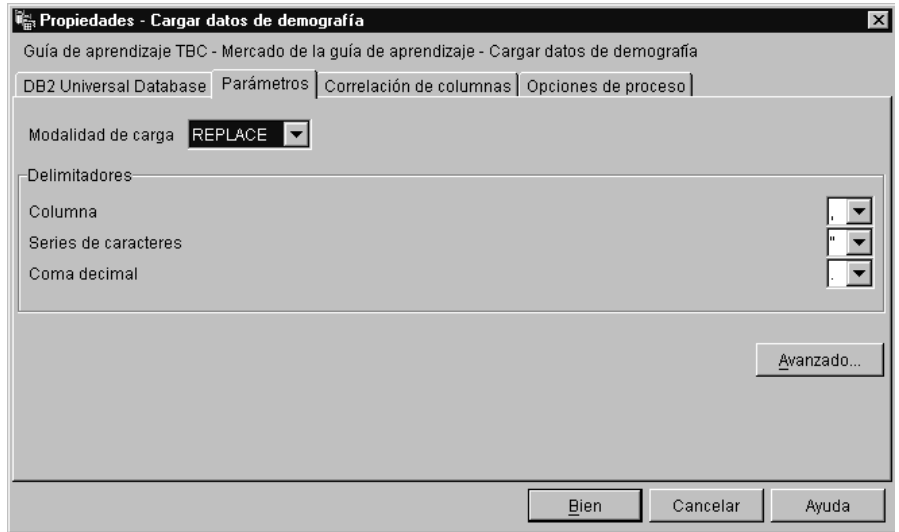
Propiedades - Cargar datos de demografía
Guía de aprendizaje TBC - Mercado de la guía de aprendizaje - Cargar datos de demografía
DB2 Universal Database | Parámetros | Correlación de columnas | Opciones de proceso

Modalidad de carga REPLACE

Delimitadores
Columna ,
Series de caracteres "
Coma decimal .

Avanzado...

Bien Cancelar Ayuda